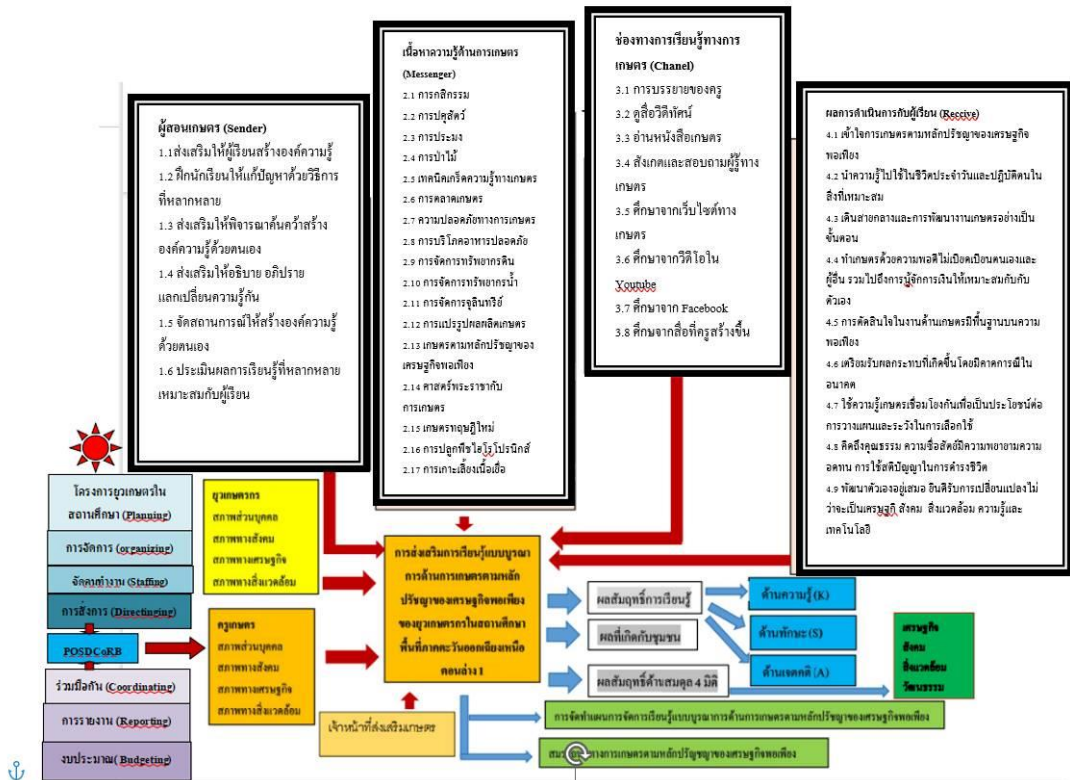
ผู้สอนเกษตร (Sender)
1.1 ส่งเสริมให้ผู้เรียนสร้างองค์ความรู้
1.2 ฝึกนักเรียนให้แก้ปัญหาด้วยวิธีการที่หลากหลาย
1.3 ส่งเสริมให้พิจารณาค้นคว้าสร้างองค์ความรู้ด้วยตนเอง
1.4 ส่งเสริมให้อธิบาย อภิปราย แลกเปลี่ยนความรู้กัน
1.5 จัดสถานการณ์ให้สร้างองค์ความรู้ด้วยตนเอง
1.6 ประเมินผลการเรียนรู้ที่หลากหลายเหมาะสมกับผู้เรียน

เนื้อหาความรู้ด้านการเกษตร (Messenger)
2.1 การกสิกรรม
2.2 การปศุสัตว์
2.3 การประมง
2.4 การป่าไม้
2.5 เทคนิคเคล็ดความรู้ทางเกษตร
2.6 การตลาดเกษตร
2.7 ความปลอดภัยทางการเกษตร
2.8 การบริโภคอาหารปลอดภัย
2.9 การจัดการทรัพยากรดิน
2.10 การจัดการทรัพยากรน้ำ
2.11 การจัดการจุลินทรีย์
2.12 การแปรรูปผลผลิตเกษตร
2.13 เกษตรตามหลักปรัชญาของเศรษฐกิจพอเพียง
2.14 ศาสตร์พระราชากับการเกษตร
2.15 เกษตรทฤษฎีใหม่
2.16 การปลูกพืชไฮโดรโปรนิกส์
2.17 การเพาะเลี้ยงเนื้อเยื่อ

ช่องทางการเรียนรู้ทางการเกษตร (Chanel)
3.1 การบรรยายของครู
3.2 ดูสื่อวีดิทัศน์
3.3 อ่านหนังสือเกษตร
3.4 สังเกตและสอบถามผู้รู้ทางเกษตร
3.5 ศึกษาจากเว็บไซต์ทางเกษตร
3.6 ศึกษาจากวิดีโอใน Youtube
3.7 ศึกษาจาก Facebook
3.8 ศึกษาจากสื่อที่ครูสร้างขึ้น

ผลการดำเนินการกับผู้เรียน (Receive)
4.1 เข้าใจการเกษตรตามหลักปรัชญาของเศรษฐกิจพอเพียง
4.2 นำความรู้ไปใช้ในชีวิตประจำวันและปฏิบัติตนในสิ่งที่เหมาะสม
4.3 เดินสายกลางและการพัฒนางานเกษตรอย่างเป็นขั้นตอน
4.4 ทำเกษตรด้วยความพอดีไม่เบียดเบียนตนเองและผู้อื่น รวมไปถึงการรู้จักการเงินให้เหมาะสมกับกับตัวเอง
4.5 การตัดสินใจในงานด้านเกษตรมีพื้นฐานบนความพอเพียง
4.6 เตรียมรับผลกระทบที่เกิดขึ้นโดยมีคาดการณ์ในอนาคต
4.7 ใช้ความรู้เกษตรเชื่อมโยงกันเพื่อเป็นประโยชน์ต่อการวางแผนและระวังในการเลือกใช้
4.8 คิดถึงคุณธรรม ความซื่อสัตย์มีความพยายามความอดทน การใช้สติปัญญาในการดำรงชีวิต
4.9 พัฒนาตัวเองอยู่เสมอ ยินดีรับการเปลี่ยนแปลงไม่ว่าจะเป็นเศรษฐกิจ สังคม สิ่งแวดล้อม ความรู้และเทคโนโลยี

โครงการยุวเกษตรในสถานศึกษา (Planning)
การจัดการ (organizing)
จัดคนทำงาน (Staffing)
การสั่งการ (Directing)
POSDCoRB
ร่วมมือกัน (Coordinating)
การรายงาน (Reporting)
งบประมาณ(Budgeting)

ยุวเกษตรกร
สภาพส่วนบุคคล
สภาพทางสังคม
สภาพทางเศรษฐกิจ
สภาพทางสิ่งแวดล้อม

ครูเกษตร
สภาพส่วนบุคคล
สภาพทางสังคม
สภาพทางเศรษฐกิจ
สภาพทางสิ่งแวดล้อม

การส่งเสริมการเรียนรู้แบบบูรณาการด้านการเกษตรตามหลักปรัชญาของเศรษฐกิจพอเพียงของยุวเกษตรกรในสถานศึกษาพื้นที่ภาคตะวันออกเฉียงเหนือตอนล่าง 1

เจ้าหน้าที่ส่งเสริมเกษตร

ผลสัมฤทธิ์การเรียนรู้
ผลที่เกิดกับชุมชน
ผลสัมฤทธิ์ด้านสมดุล 4 มิติ

ด้านความรู้ (K)
ด้านทักษะ (S)
ด้านเจตคติ (A)

เศรษฐกิจ
สังคม
สิ่งแวดล้อม
วัฒนธรรม

การจัดทำแผนการจัดการเรียนรู้แบบบูรณาการด้านการเกษตรตามหลักปรัชญาของเศรษฐกิจพอเพียง

สม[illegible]การเกษตรตามหลักปรัชญาของเศรษฐกิจพอเพียง